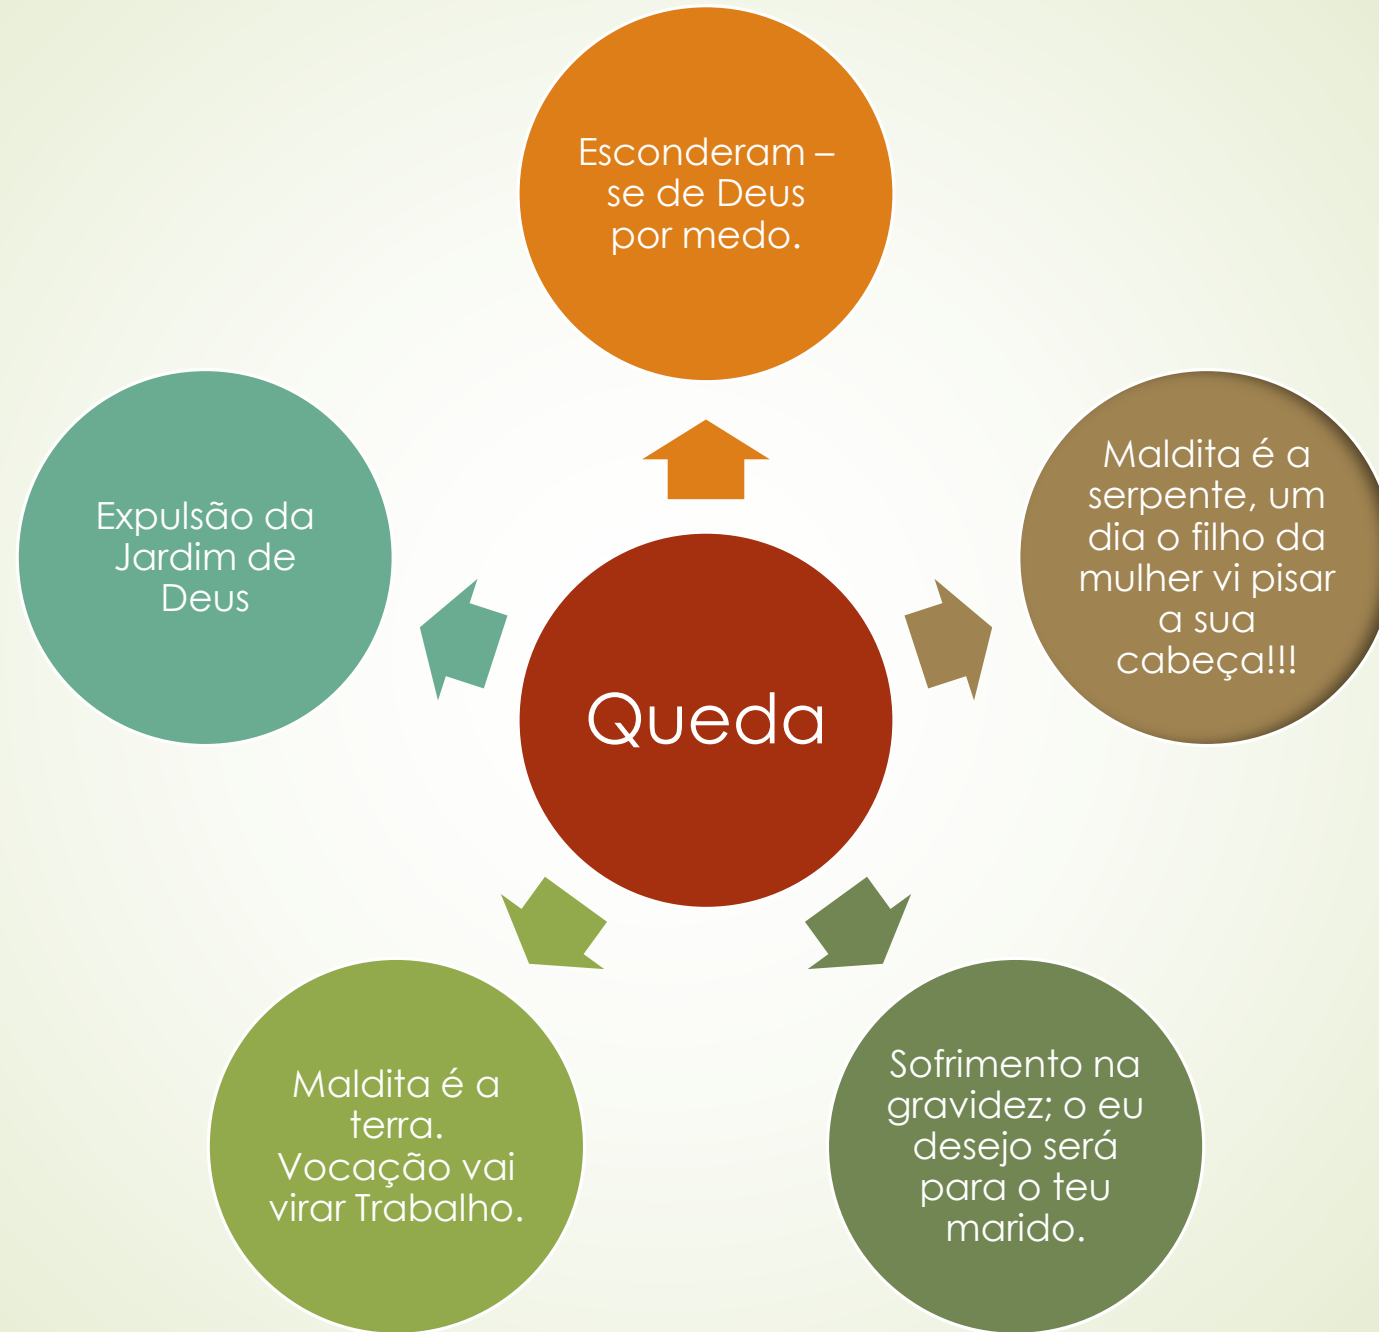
Esconderam – se de Deus por medo.

Maldita é a serpente, um dia o filho da mulher vi pisar a sua cabeça!!!

Queda

Sofrimento na gravidez; o eu desejo será para o teu marido.

Maldita é a terra. Vocação vai virar Trabalho.

Expulsão da Jardim de Deus